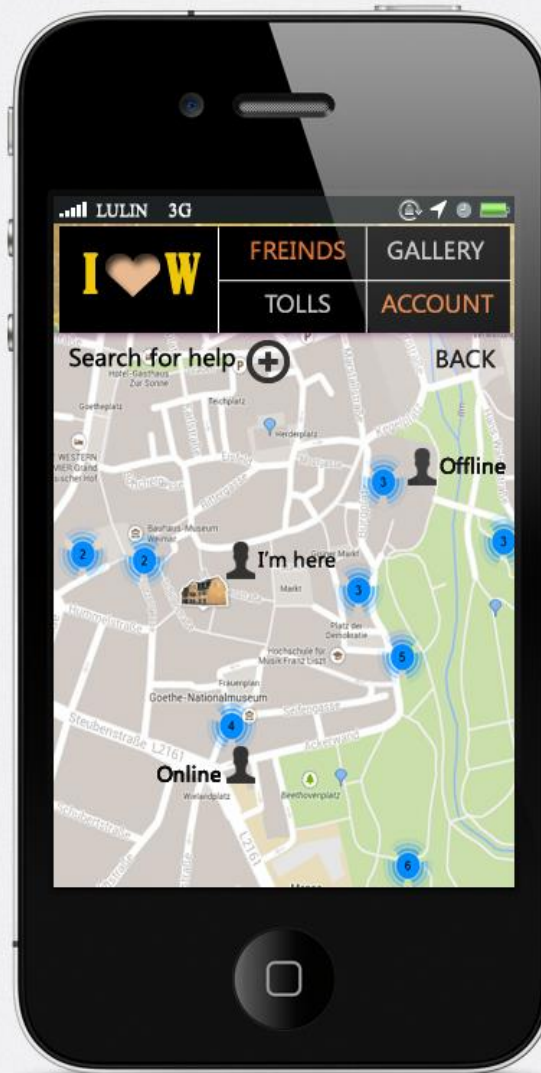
LULIN 3G

I W

FREINDS

GALLERY

TOLLS

ACCOUNT

Search for help

BACK

Hotel-Gasthaus Zur Sonne

Goetheplatz

Teichplatz

Herderplatz

WESTERN Grand Hof

Offline

3

Bauhaus-Museum Weimar

2

2

I'm here

3

Grüner Markt

Markt

3

Platz der Demokratie

Hochschule für Musik Franz Liszt

5

Frauenplan

Goethe-Nationalmuseum

Steubenstraße L2161

4

Online

Wielandplatz

Beethovenplatz

L2161

6